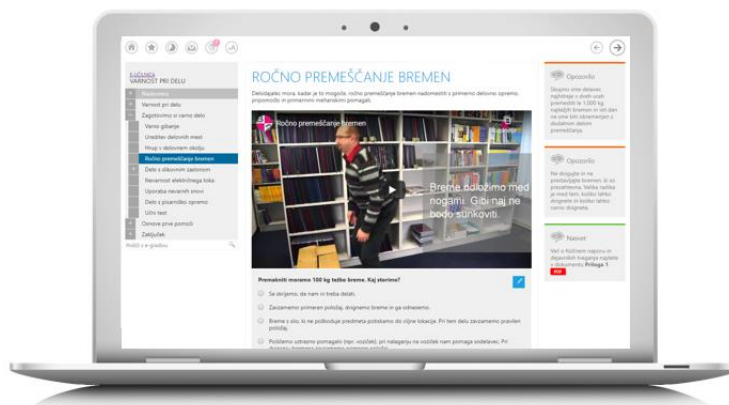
E-UČENJE
VARNOST PRI DELU

Nastavitve
Varnost pri delu
Zagotovimo si varno delo
Varno gibanje
Ureditev delovnih mest
Hrup v delovnem okolju
Ročno premeščanje bremen
Delo z diskovnim zaslonom
Nevarnost električnega toka
Uporaba nevarnih snovi
Delo s pisarniško opremo
Ulni test
Osnove prve pomoči
Zaključek
Poišči v e-gradivu

ROČNO PREMEŠČANJE BREMEN

Delodajalec mora, kadar je to mogoče, ročno premeščanje bremen nadomestiti s primerno delovno opremo, pripomočki in primernimi mehanskimi pomagali.

Ročno premeščanje bremen

Breme položimo med nogami. Gibi naj ne bodo sunkoviti.

Premakniti moramo 100 kg težko breme. Kaj storimo?

Se skrijemo, da nam ni treba delati.

Zavzamemo primeren položaj, dvignemo breme in ga odnesemo.

Breme s silo, ki ne poškoduje predmeta potiskamo do ciljne lokacije. Pri tem delu zavzamemo pravilen položaj.

Poiščemo ustrezno pomagalo (npr.: voziček), pri nalaganju na voziček nam pomaga sodelavec. Pri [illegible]

Opozorilo

Skupno vsa delavca najtežjega z dvižnimi prenesti ne 1.000 kg najtežji bremeni in več na ene biti ob drugem dvižnimi delovno premeščanje.

Opozorilo

Ne dvigujte in ne prestavljajte bremen, ki so pretežka. Velika teža je med tem, koliko lahko dvignete in koliko lahko varno dvignete.

Nasvet

Več o Kočnem najcev in dejavnikih tveganja najdete v dokumentu Priloga 1
PDF